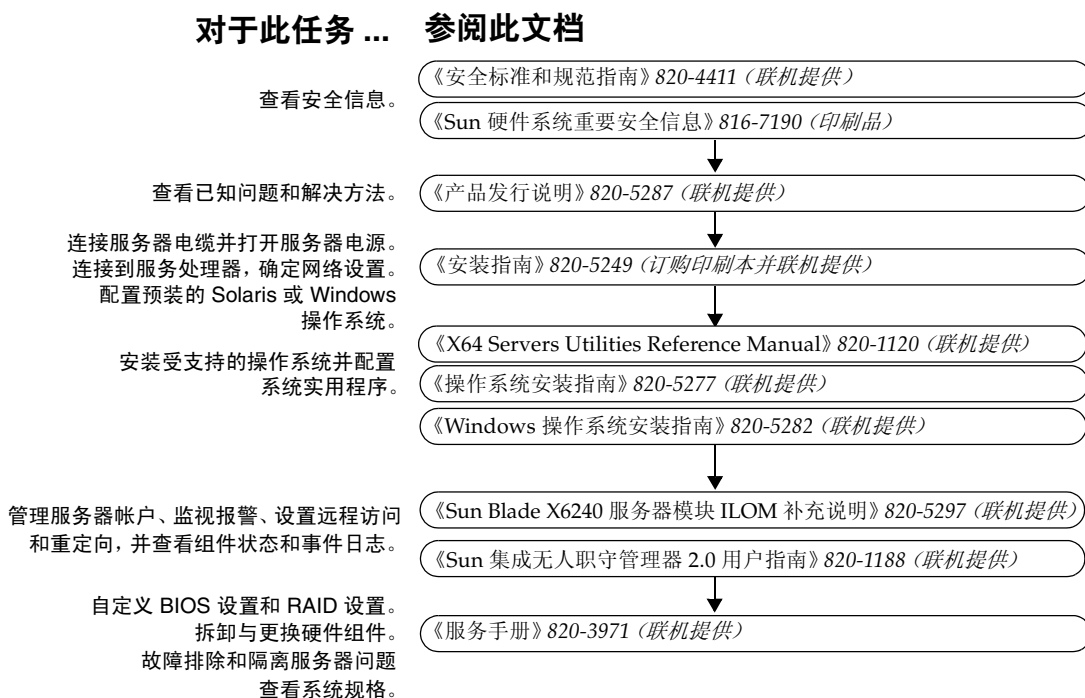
对于此任务 ...　参阅此文档

查看安全信息。
《安全标准和规范指南》820-4411（联机提供）
《Sun 硬件系统重要安全信息》816-7190（印刷品）

查看已知问题和解决方法。
《产品发行说明》820-5287（联机提供）

连接服务器电缆并打开服务器电源。连接到服务处理器，确定网络设置。配置预装的 Solaris 或 Windows 操作系统。
《安装指南》820-5249（订购印刷本并联机提供）

安装受支持的操作系统并配置系统实用程序。
《X64 Servers Utilities Reference Manual》820-1120（联机提供）
《操作系统安装指南》820-5277（联机提供）
《Windows 操作系统安装指南》820-5282（联机提供）

管理服务器帐户、监视报警、设置远程访问和重定向，并查看组件状态和事件日志。
《Sun Blade X6240 服务器模块 ILOM 补充说明》820-5297（联机提供）
《Sun 集成无人职守管理器 2.0 用户指南》820-1188（联机提供）

自定义 BIOS 设置和 RAID 设置。拆卸与更换硬件组件。故障排除和隔离服务器问题 查看系统规格。
《服务手册》820-3971（联机提供）